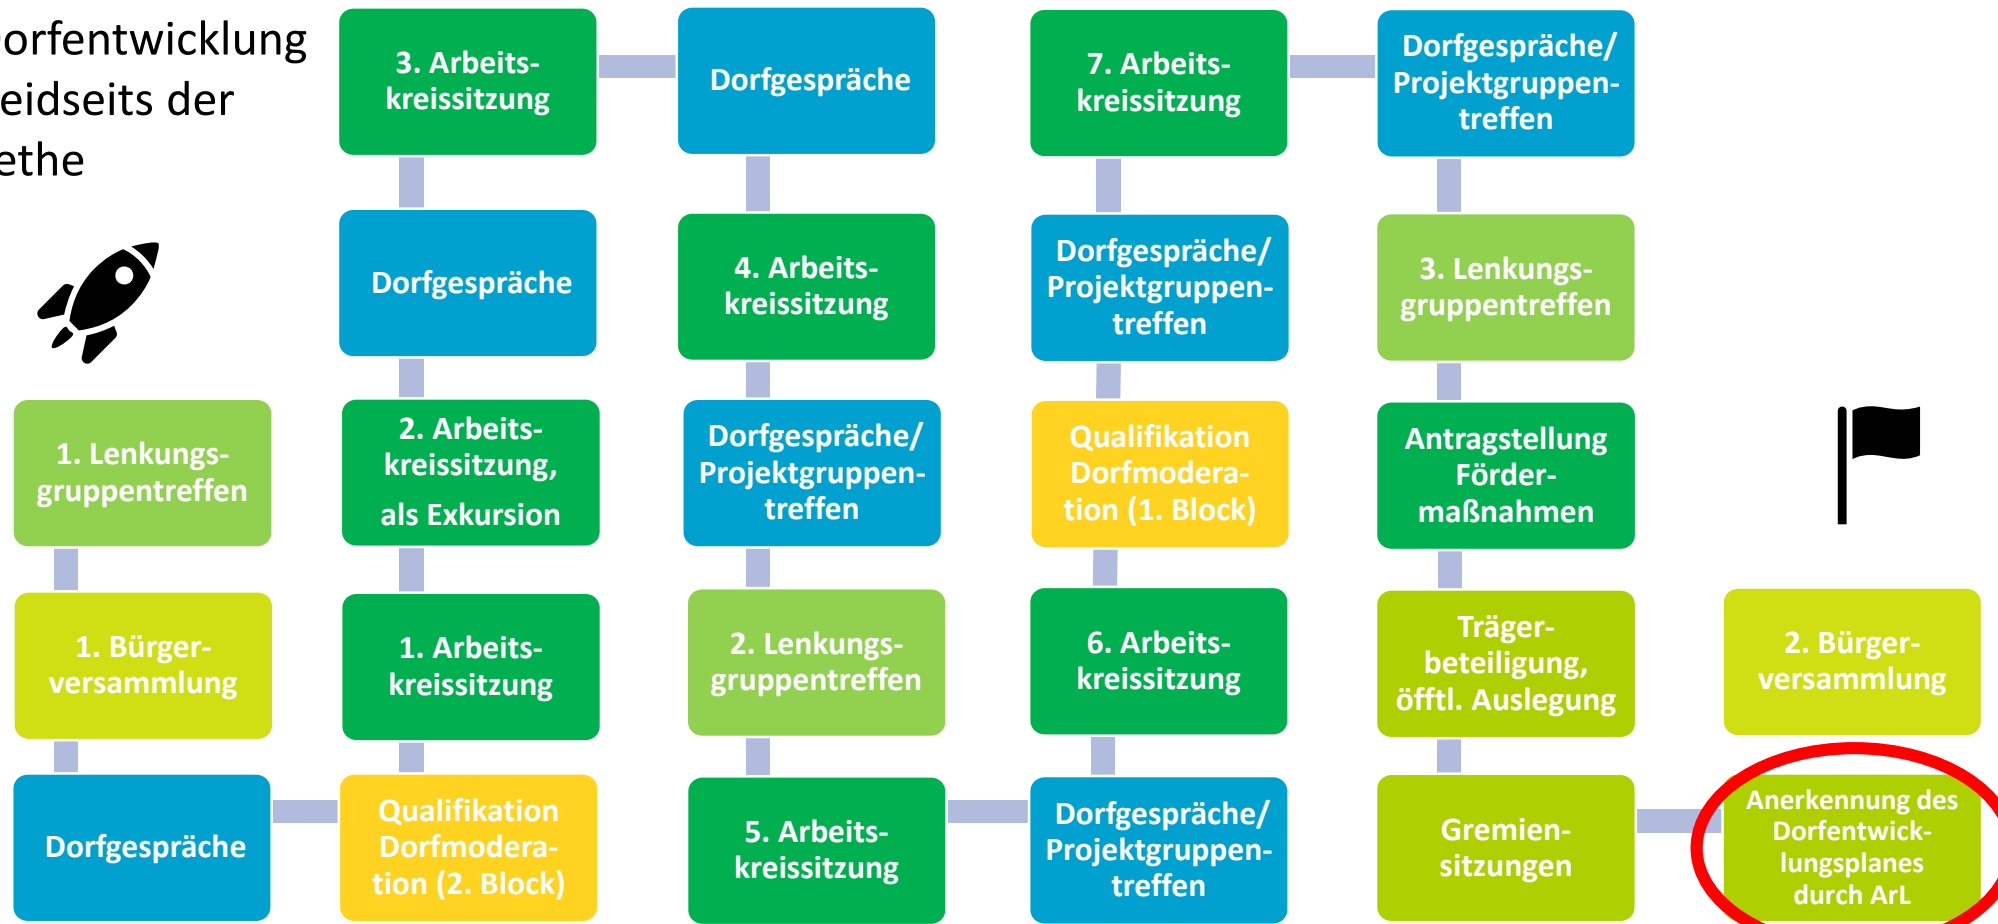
orfentwicklung
eidseits der
ethe

1. Lenkungsgruppentreffen

1. Bürgerversammlung

Dorfgespräche

3. Arbeitskreissitzung

Dorfgespräche

2. Arbeitskreissitzung, als Exkursion

1. Arbeitskreissitzung

Qualifikation Dorfmoderation (2. Block)

Dorfgespräche

4. Arbeitskreissitzung

Dorfgespräche/ Projektgruppentreffen

2. Lenkungsgruppentreffen

5. Arbeitskreissitzung

7. Arbeitskreissitzung

Dorfgespräche/ Projektgruppentreffen

Qualifikation Dorfmoderation (1. Block)

6. Arbeitskreissitzung

Dorfgespräche/ Projektgruppentreffen

Dorfgespräche/ Projektgruppentreffen

3. Lenkungsgruppentreffen

Antragstellung Fördermaßnahmen

Trägerbeteiligung, öfftl. Auslegung

Gremiensitzungen

2. Bürgerversammlung

Anerkennung des Dorfentwicklungsplanes durch ArL